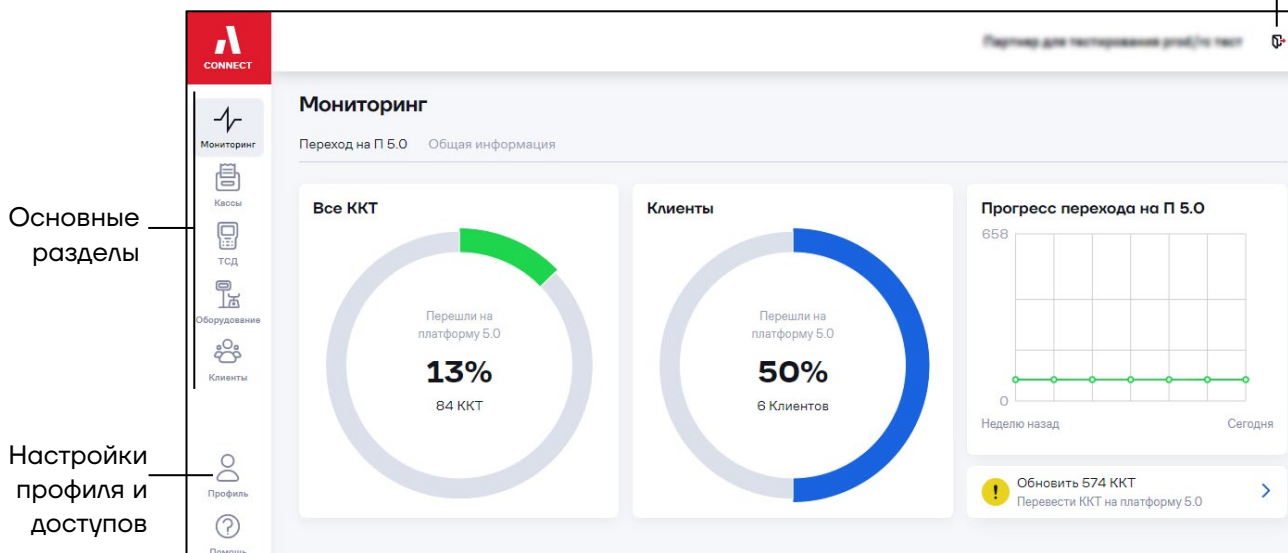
Основные разделы

Настройки профиля и доступов

CONNECT

Мониторинг

Кассы

ТСД

Оборудование

Клиенты

Профиль

Помощь

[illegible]

Мониторинг

Переход на П 5.0 Общая информация

Все ККТ

Перешли на платформу 5.0

13%

84 ККТ

Клиенты

Перешли на платформу 5.0

50%

6 Клиентов

Прогресс перехода на П 5.0

658

0

Неделю назад

Сегодня

Обновить 574 ККТ

Перевести ККТ на платформу 5.0